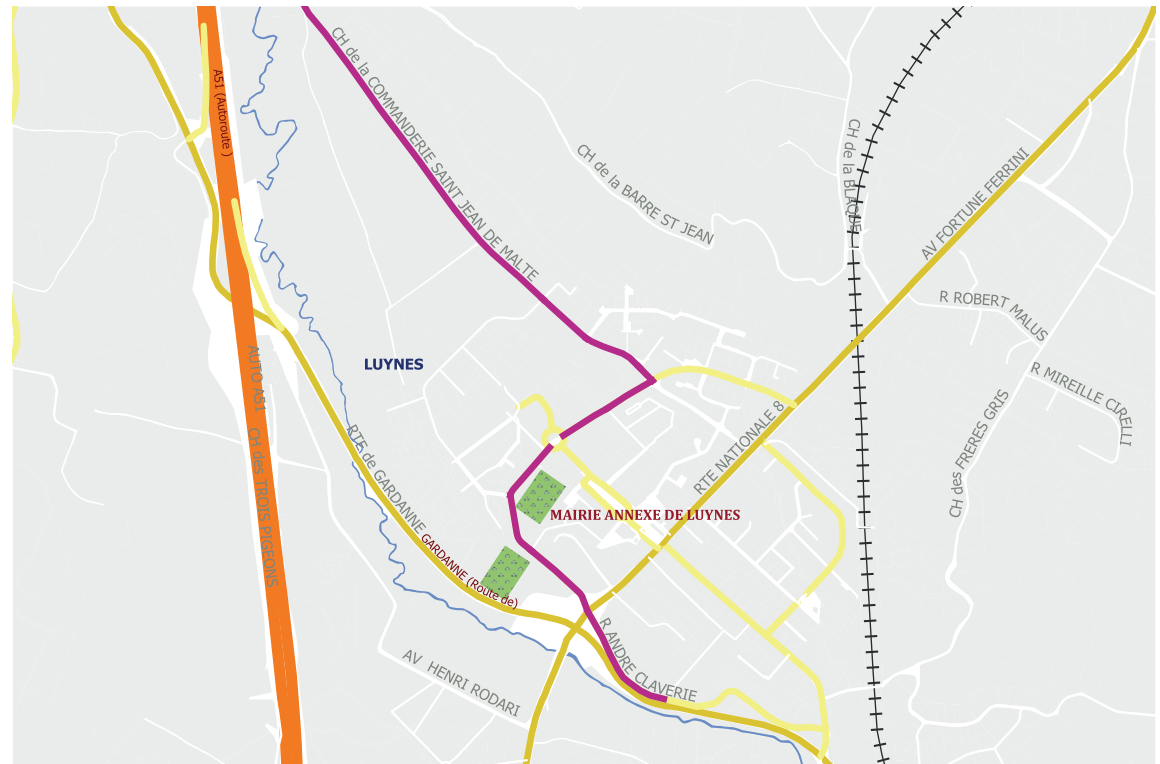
A51 (Autoroute)
CH de la COMMANDERIE SAINT JEAN DE MALTE
CH de la BARRE ST JEAN
CH de la BLAQUE
AV FORTUNE FERRINI
R ROBERT MALUS
R MIREILLE CIRELLI
CH des FRERES GRIS
LUYNES
AUTO A51
CH des TROIS PIGEONS
RTE de GARDANNE
GARDANNE (Route de)
RTE NATIONALE 8
MAIRIE ANNEXE DE LUYNES
R ANDRE CLAVERIE
AV HENRI RODARI